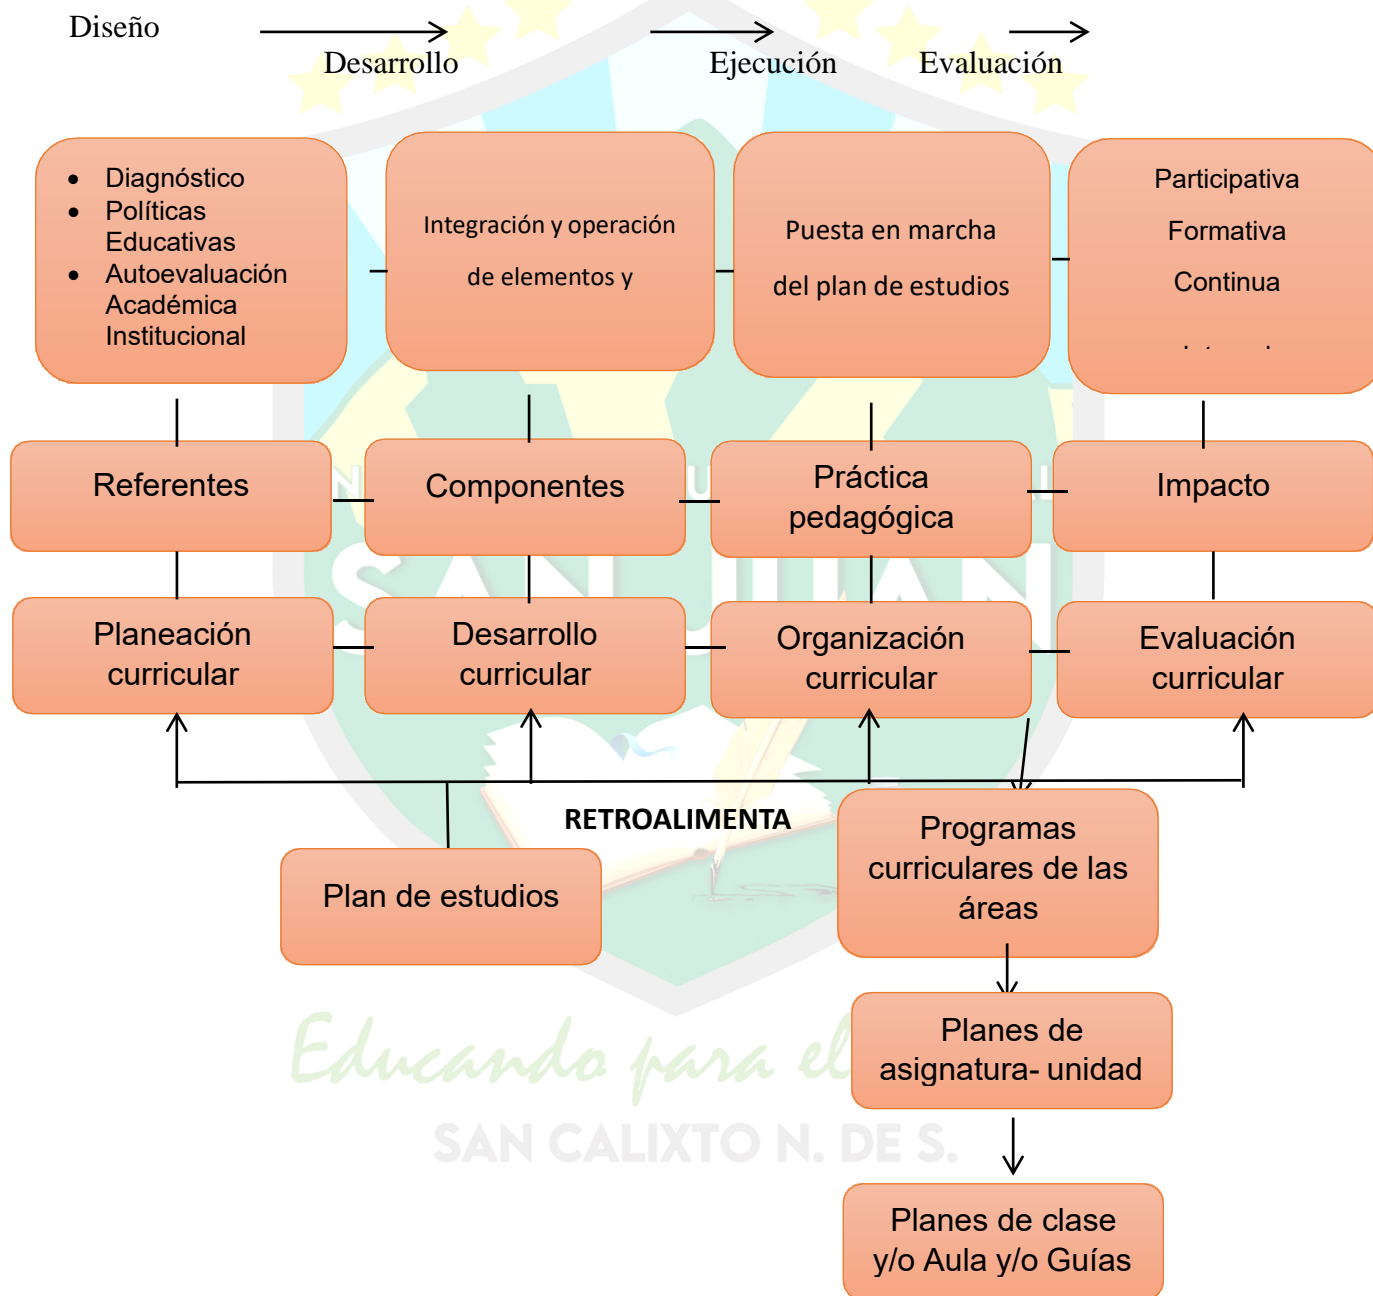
Diseño

Desarrollo

Ejecución

Evaluación

- Diagnóstico
- Políticas Educativas
- Autoevaluación Académica Institucional

Integración y operación

de elementos y

Puesta en marcha

del plan de estudios

Participativa

Formativa

Continua

Referentes

Componentes

Práctica pedagógica

Impacto

Planeación curricular

Desarrollo curricular

Organización curricular

Evaluación curricular

RETROALIMENTA

Plan de estudios

Programas curriculares de las áreas

Planes de asignatura- unidad

Planes de clase y/o Aula y/o Guías

Educando para el

SAN CALIXTO N. DE S.